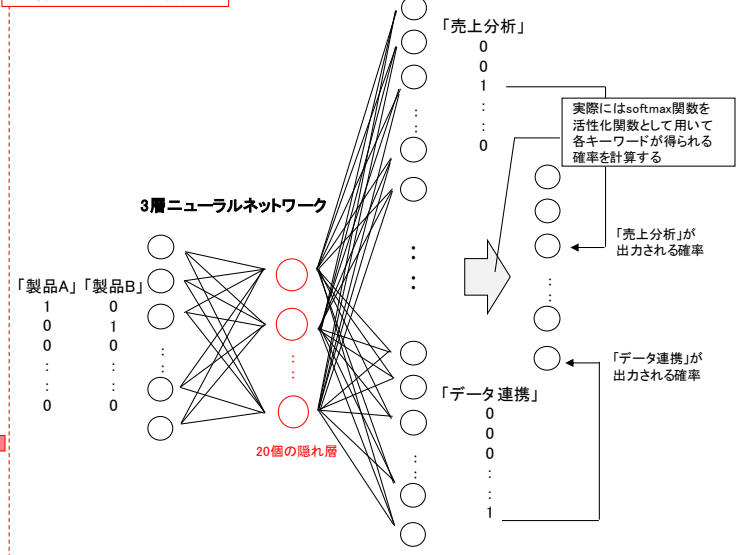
「売上分析」
0
0
1
:
:
0

実際にはsoftmax関数を活性化関数として用いて各キーワードが得られる確率を計算する

3層ニューラルネットワーク

「売上分析」が出力される確率

「製品A」「製品B」
1 0
0 1
0 0
: :
: :
0 0

「データ連携」が出力される確率

「データ連携」
0
0
0
:
:
1

20個の隠れ層